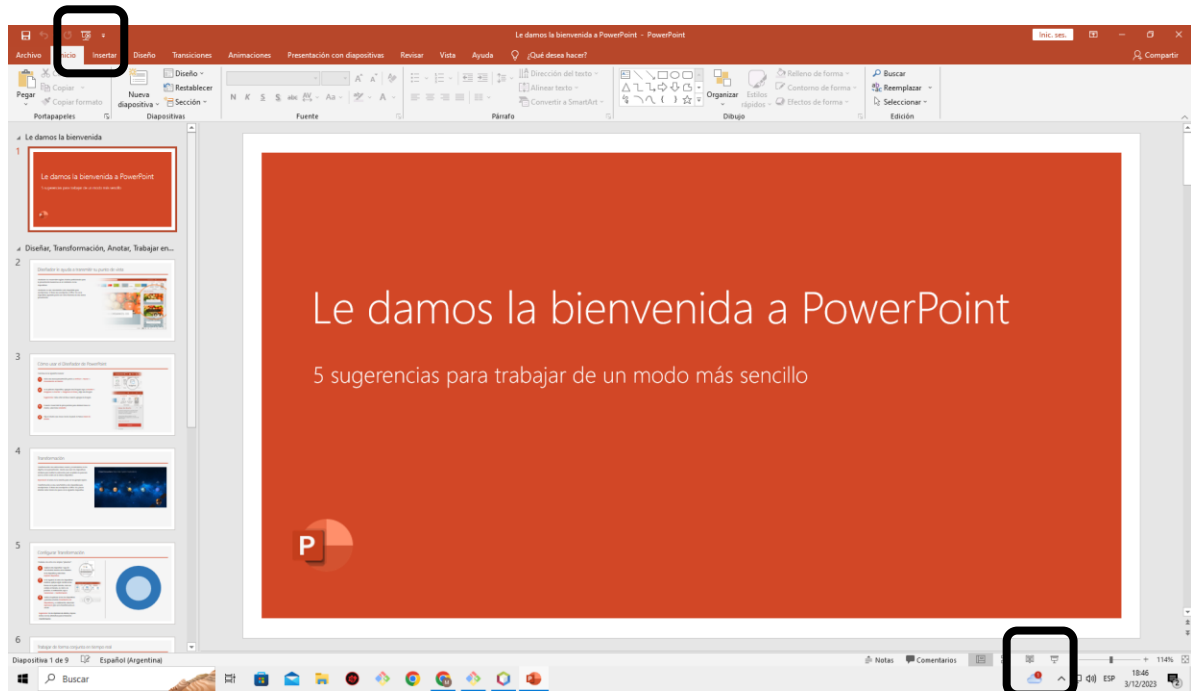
Le damos la bienvenida a PowerPoint - PowerPoint

Inic. ses.

Archivo Inicio Insertar Diseño Transiciones Animaciones Presentación con diapositivas Revisar Vista Ayuda ¿Qué desea hacer?

Compartir

Pegar Copiar Copiar formato Portapapeles

Nueva diapositiva Diseño Restablecer Sección Diapositivas

N K S S abc AV Aa A Fuente

Dirección del texto Alinear texto Convertir a SmartArt Párrafo

Organizar Estilos rápidos Relleno de forma Contorno de forma Efectos de forma Dibujo

Buscar Reemplazar Seleccionar Edición

Le damos la bienvenida

1

Le damos la bienvenida a PowerPoint

Diseñar, Transformación, Anotar, Trabajar en...

2

3

4

5

6

Le damos la bienvenida a PowerPoint

5 sugerencias para trabajar de un modo más sencillo

Diapositiva 1 de 9 Español (Argentina)

Notas Comentarios 114%

Buscar

ESP 18:46 3/12/2023